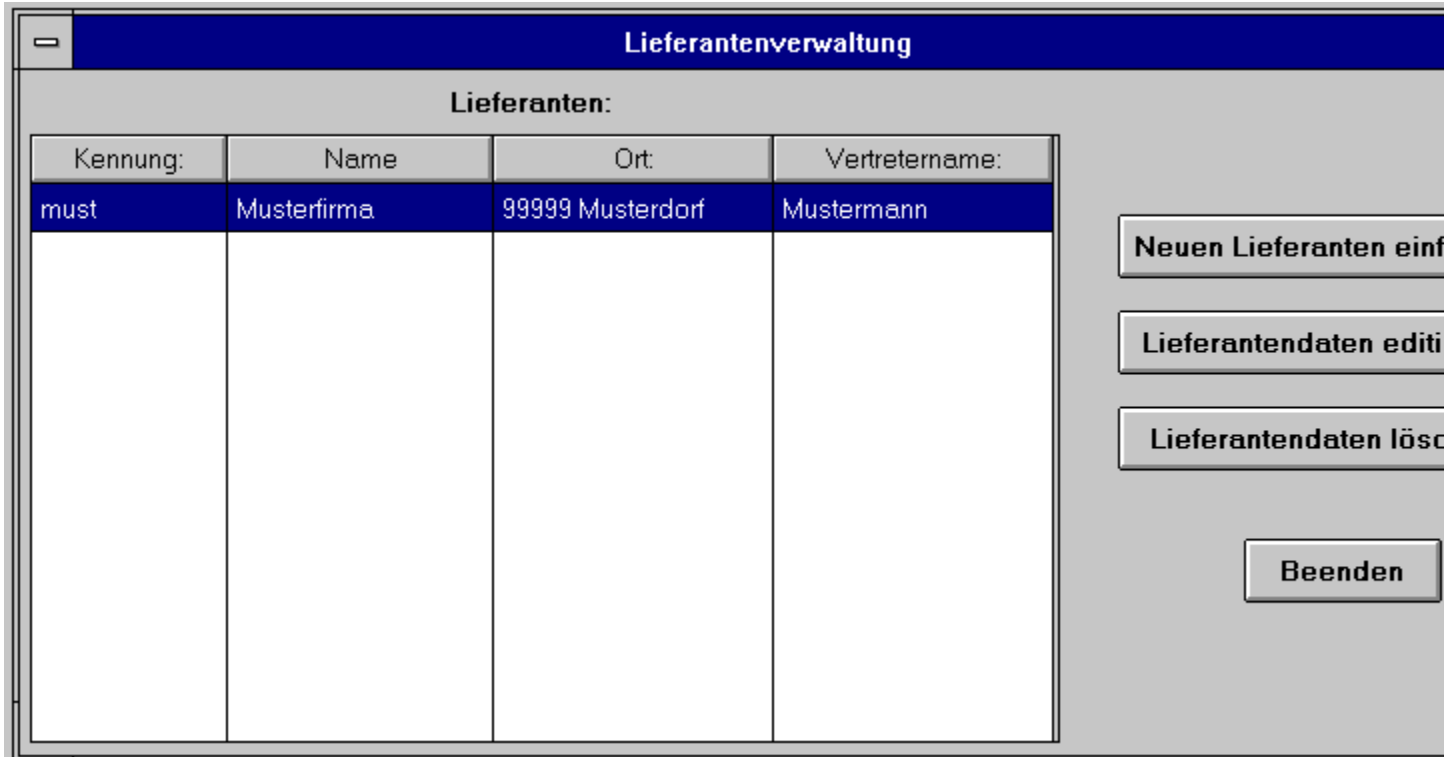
Lieferantenverwaltung

Lieferanten:

| Kennung: | Name | Ort: | Vertretername: |
|---|---|---|---|
| must | Musterfirma | 99999 Musterdorf | Mustermann |

Neuen Lieferanten einf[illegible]

Lieferantendaten editi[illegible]

Lieferantendaten lösc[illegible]

Beenden